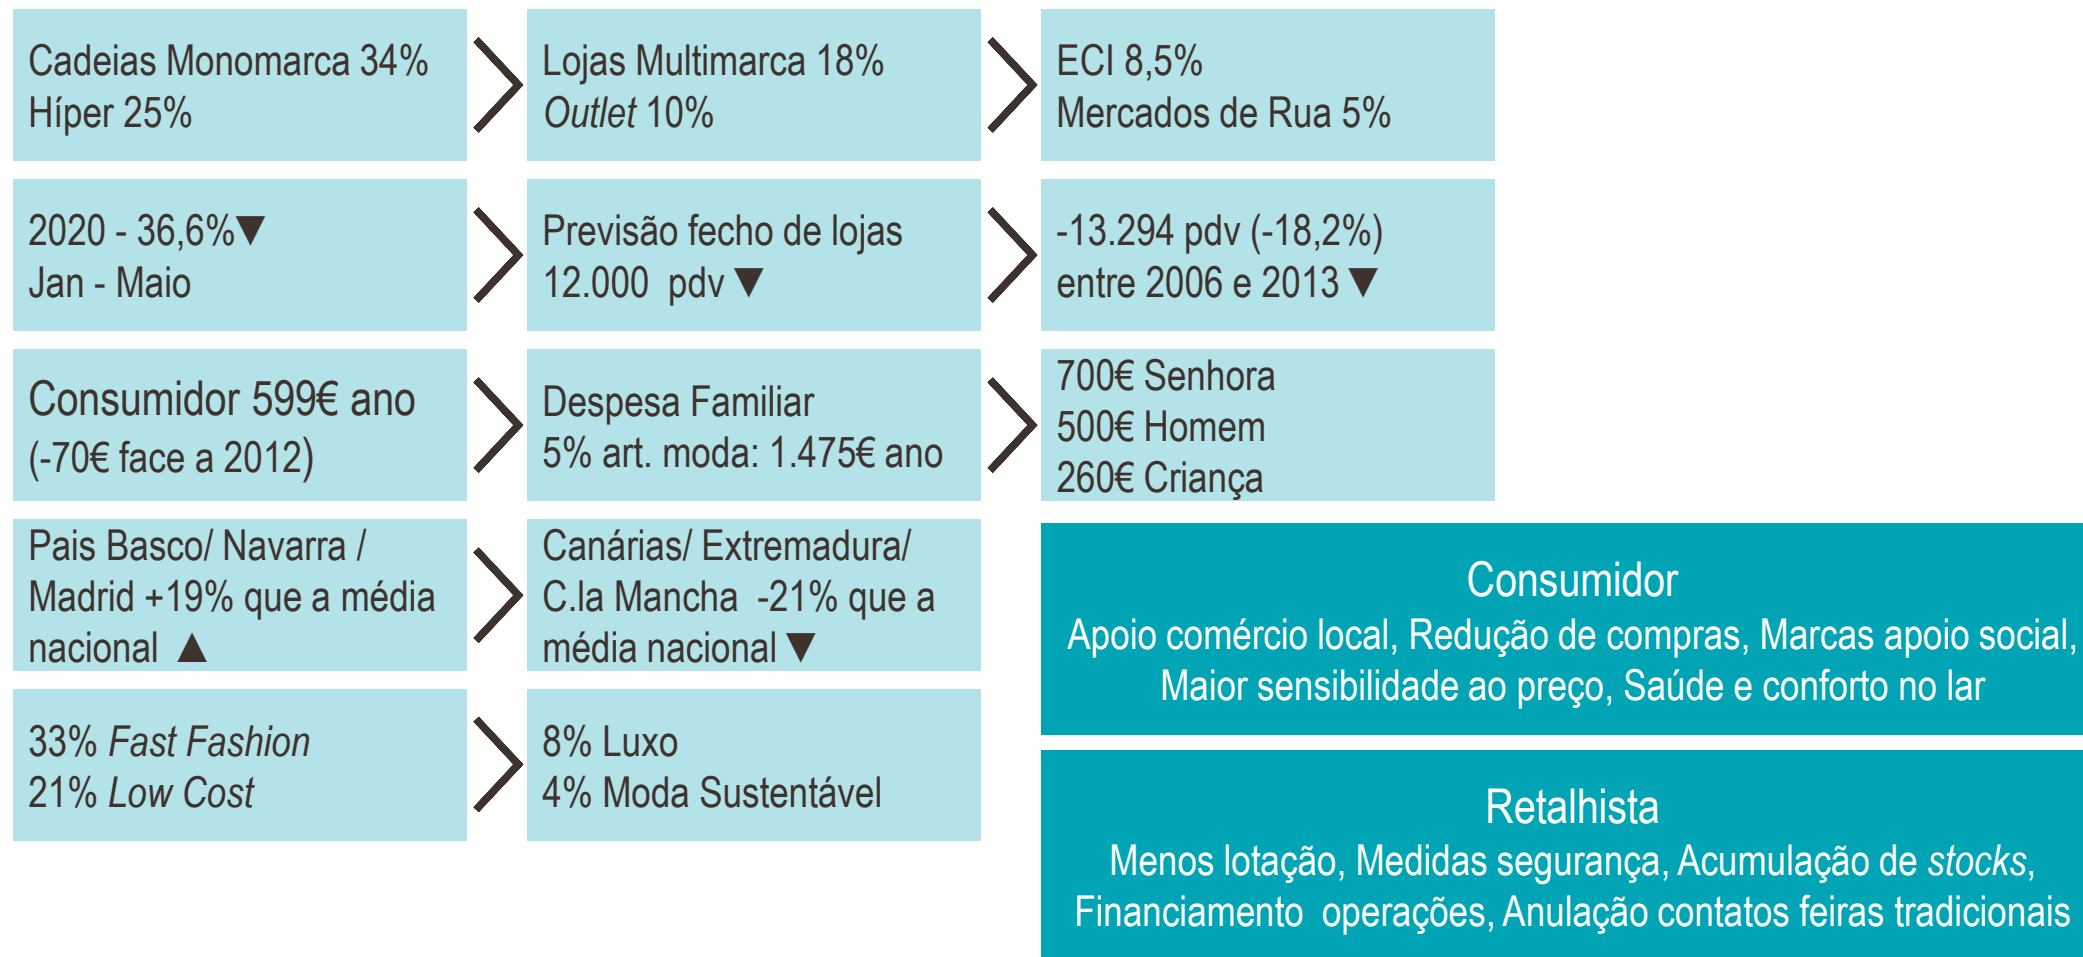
Cadeias Monomarca 34%
Híper 25%

Lojas Multimarca 18%
Outlet 10%

ECI 8,5%
Mercados de Rua 5%

2020 - 36,6%▼
Jan - Maio

Previsão fecho de lojas
12.000 pdv ▼

-13.294 pdv (-18,2%)
entre 2006 e 2013 ▼

Consumidor 599€ ano
(-70€ face a 2012)

Despesa Familiar
5% art. moda: 1.475€ ano

700€ Senhora
500€ Homem
260€ Criança

Pais Basco/ Navarra / Madrid +19% que a média nacional ▲

Canárias/ Extremadura/ C.la Mancha -21% que a média nacional ▼

Consumidor
Apoio comércio local, Redução de compras, Marcas apoio social, Maior sensibilidade ao preço, Saúde e conforto no lar

33% Fast Fashion
21% Low Cost

8% Luxo
4% Moda Sustentável

Retalhista
Menos lotação, Medidas segurança, Acumulação de stocks, Financiamento operações, Anulação contatos feiras tradicionais